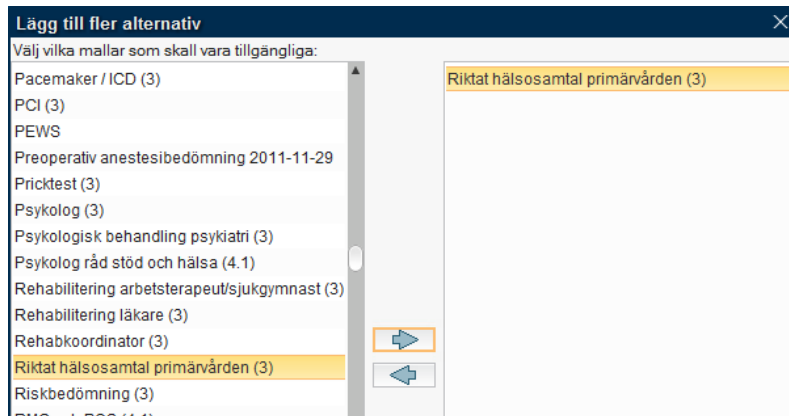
Lägg till fler alternativ
Välj vilka mallar som skall vara tillgängliga:

Pacemaker / ICD (3)
PCI (3)
PEWS
Preoperativ anestesibedömning 2011-11-29
Pricktest (3)
Psykolog (3)
Psykologisk behandling psykiatri (3)
Psykolog råd stöd och hälsa (4.1)
Rehabilitering arbetsterapeut/sjukgymnast (3)
Rehabilitering läkare (3)
Rehabkoordinator (3)
Riktat hälsosamtal primärvården (3)
Riskbedömning (3)
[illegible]

Riktat hälsosamtal primärvården (3)